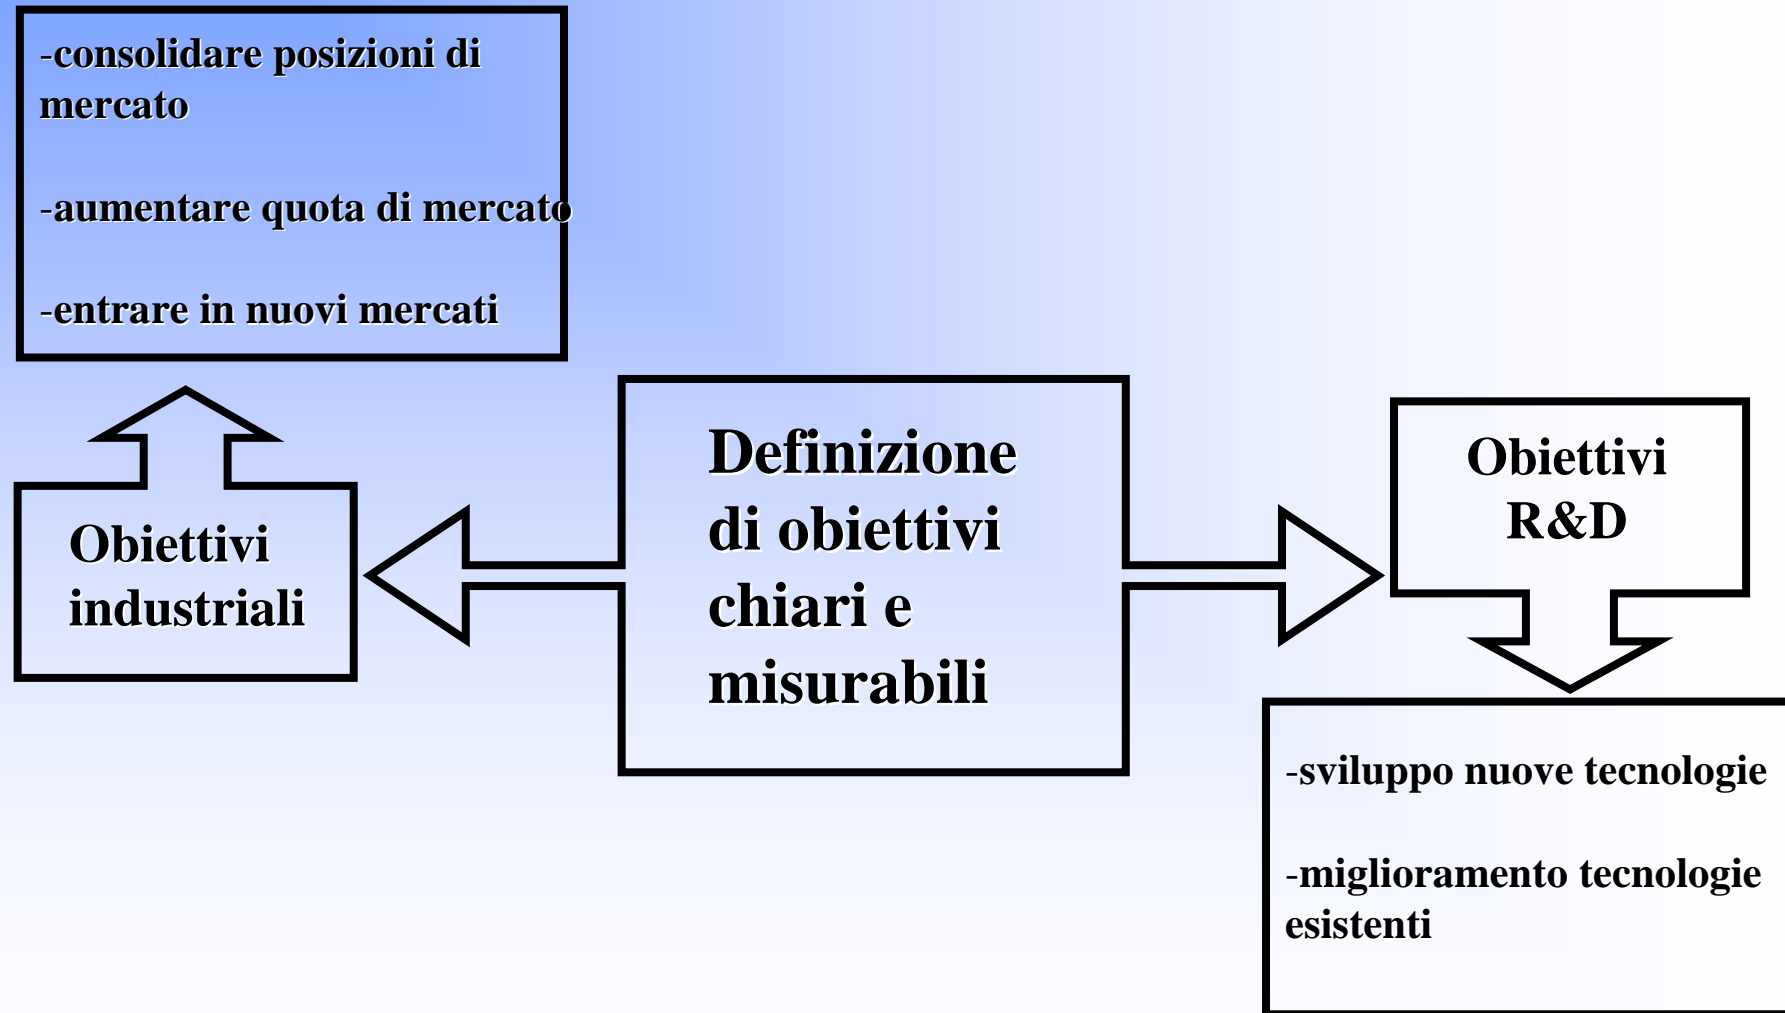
-consolidare posizioni di mercato

-aumentare quota di mercato

-entrare in nuovi mercati

Obiettivi industriali

Definizione di obiettivi chiari e misurabili

Obiettivi R&D

-sviluppo nuove tecnologie

-miglioramento tecnologie esistenti